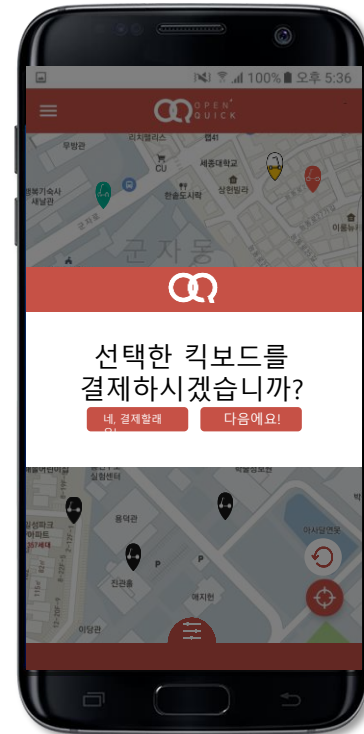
100% 오후 5:36

OPEN QUICK

무방관
리치빌리스
캡41
CU
세종대학교
한솔도시락
장원빌라
행복기숙사 새날관
군자동

선택한 킥보드를 결제하시겠습니까?

네, 결제할래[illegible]
다음에요!

칠원센터
용덕관
삼성파크 아파트
진관홍
P
P
애지헌
아사달연못
이당관
학생회관